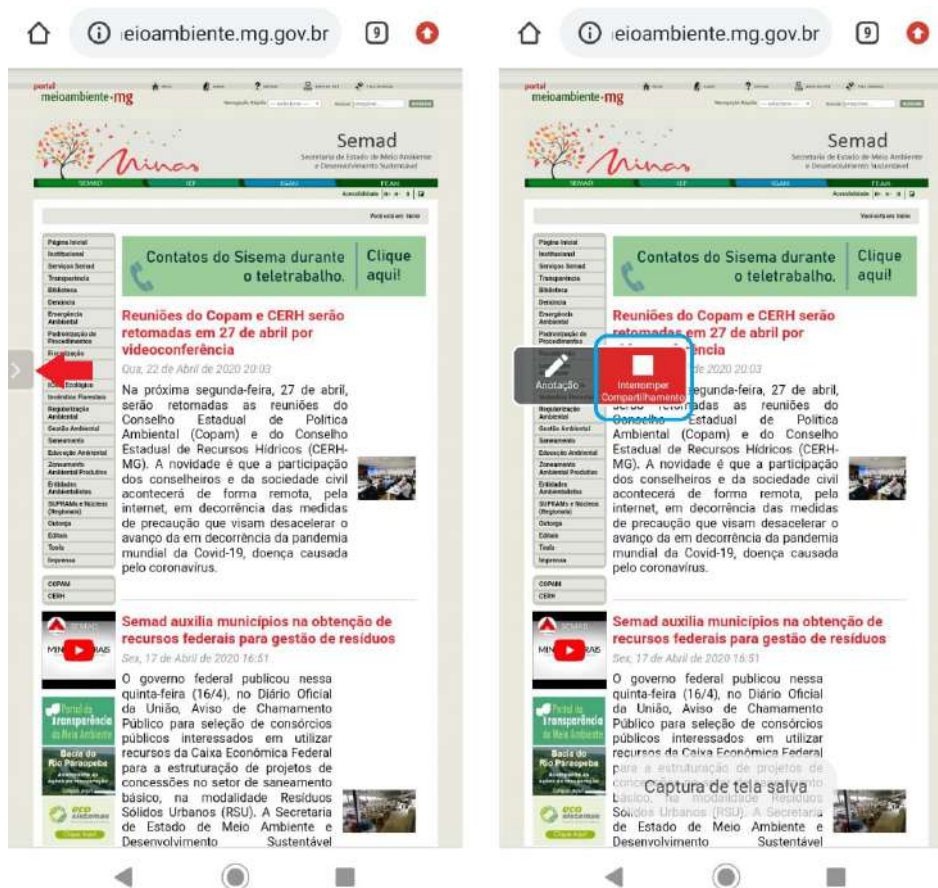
ieioambiente.mg.gov.br 9

portal meioambiente·mg

Semad
Secretaria de Estado de Meio Ambiente e Desenvolvimento Sustentável

SEMAD IEF IGAM FEAM

Contatos do Sisema durante o teletrabalho. Clique aqui!

Página Inicial
Institucional
Serviços Semad
Transparência
Biblioteca
Denúncia
Emergência Ambiental
Padronização de Procedimentos
Fiscalização
Inventário Florestal
Regularização Ambiental
Gestão Ambiental
Saneamento
Educação Ambiental
Zoneamento Ambiental Produtivo
Entidades Ambientalistas
SUPRAMs e Núcleos (Regionais)
Outorga
Editais
Tools
Imprensa
COPAM
CERH

Reuniões do Copam e CERH serão retomadas em 27 de abril por videoconferência
Qua, 22 de Abril de 2020 20:03

Na próxima segunda-feira, 27 de abril, serão retomadas as reuniões do Conselho Estadual de Política Ambiental (Copam) e do Conselho Estadual de Recursos Hídricos (CERH-MG). A novidade é que a participação dos conselheiros e da sociedade civil acontecerá de forma remota, pela internet, em decorrência das medidas de precaução que visam desacelerar o avanço da em decorrência da pandemia mundial da Covid-19, doença causada pelo coronavírus.

Semad auxilia municípios na obtenção de recursos federais para gestão de resíduos
Sex, 17 de Abril de 2020 16:51

O governo federal publicou nessa quinta-feira (16/4), no Diário Oficial da União, Aviso de Chamamento Público para seleção de consórcios públicos interessados em utilizar recursos da Caixa Econômica Federal para a estruturação de projetos de concessões no setor de saneamento básico, na modalidade Resíduos Sólidos Urbanos (RSU). A Secretaria de Estado de Meio Ambiente e Desenvolvimento Sustentável

Portal da Transparência do Meio Ambiente
Bacia do Rio Paraopeba
eco sistemas

ieioambiente.mg.gov.br 9

Anotação
Interromper Compartilhamento

Captura de tela salva